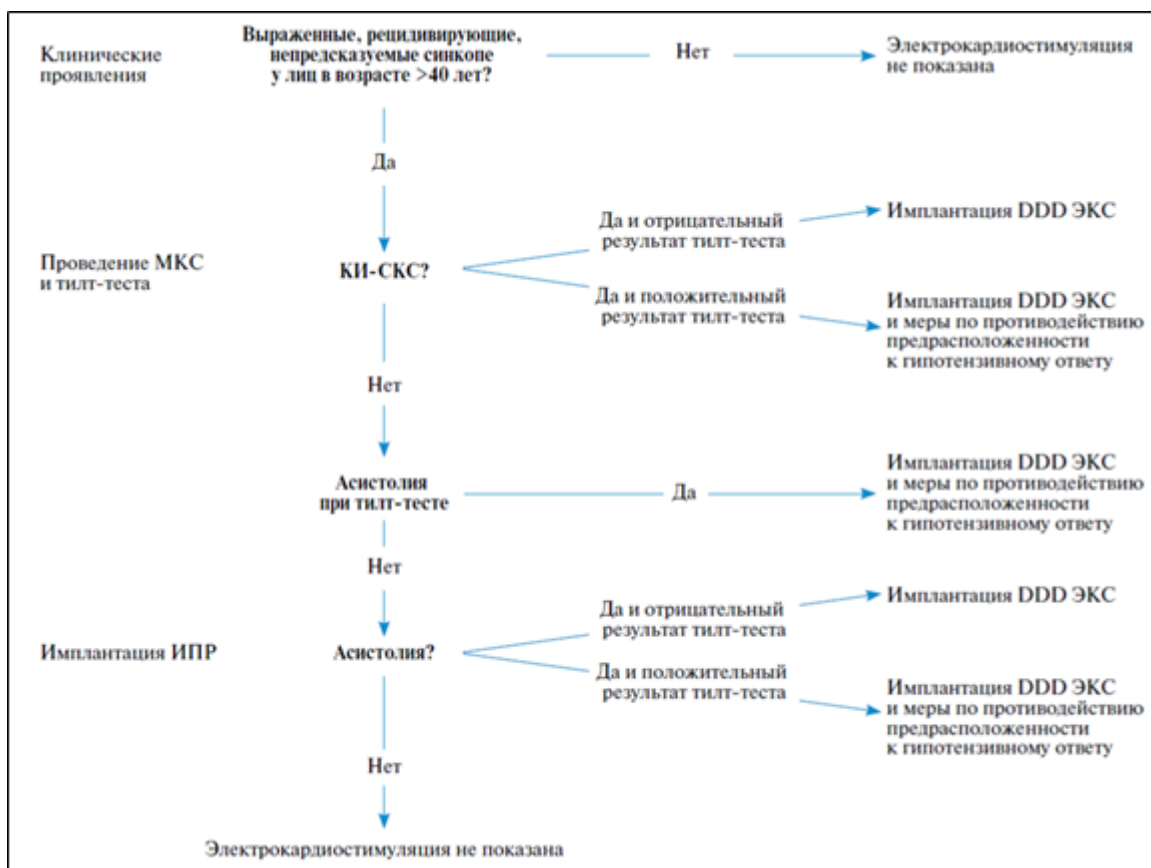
Клинические проявления

Выраженные, рецидивирующие, непредсказуемые синкопе у лиц в возрасте >40 лет?

Нет

Электрокардиостимуляция не показана

Да

Проведение МКС и тилт-теста

КИ-СКС?

Да и отрицательный результат тилт-теста

Имплантация DDD ЭКС

Да и положительный результат тилт-теста

Имплантация DDD ЭКС и меры по противодействию предрасположенности к гипотензивному ответу

Нет

Асистолия при тилт-тесте

Да

Имплантация DDD ЭКС и меры по противодействию предрасположенности к гипотензивному ответу

Нет

Имплантация ИПР

Асистолия?

Да и отрицательный результат тилт-теста

Имплантация DDD ЭКС

Да и положительный результат тилт-теста

Имплантация DDD ЭКС и меры по противодействию предрасположенности к гипотензивному ответу

Нет

Электрокардиостимуляция не показана